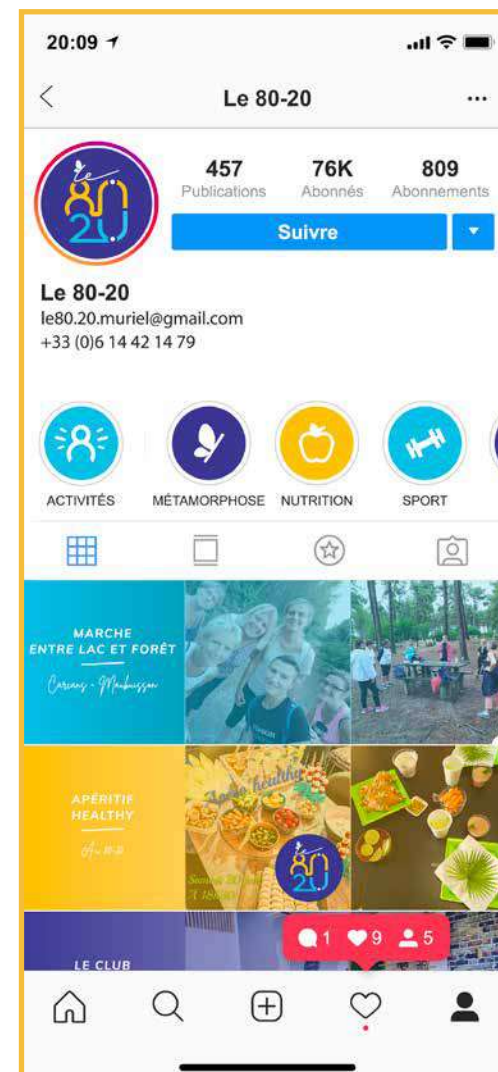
20:09

Le 80-20

...

Le 80 20

457
Publications

76K
Abonnés

809
Abonnements

Suivre

Le 80-20
le80.20.muriel@gmail.com
+33 (0)6 14 42 14 79

ACTIVITÉS
MÉTAMORPHOSE
NUTRITION
SPORT

MARCHE
ENTRE LAC ET FORÊT
Carcans - Maubuisson

APÉRITIF
HEALTHY
Au 80-20

Apéro healthy

Le 80 20

LE CLUB

1
9
5